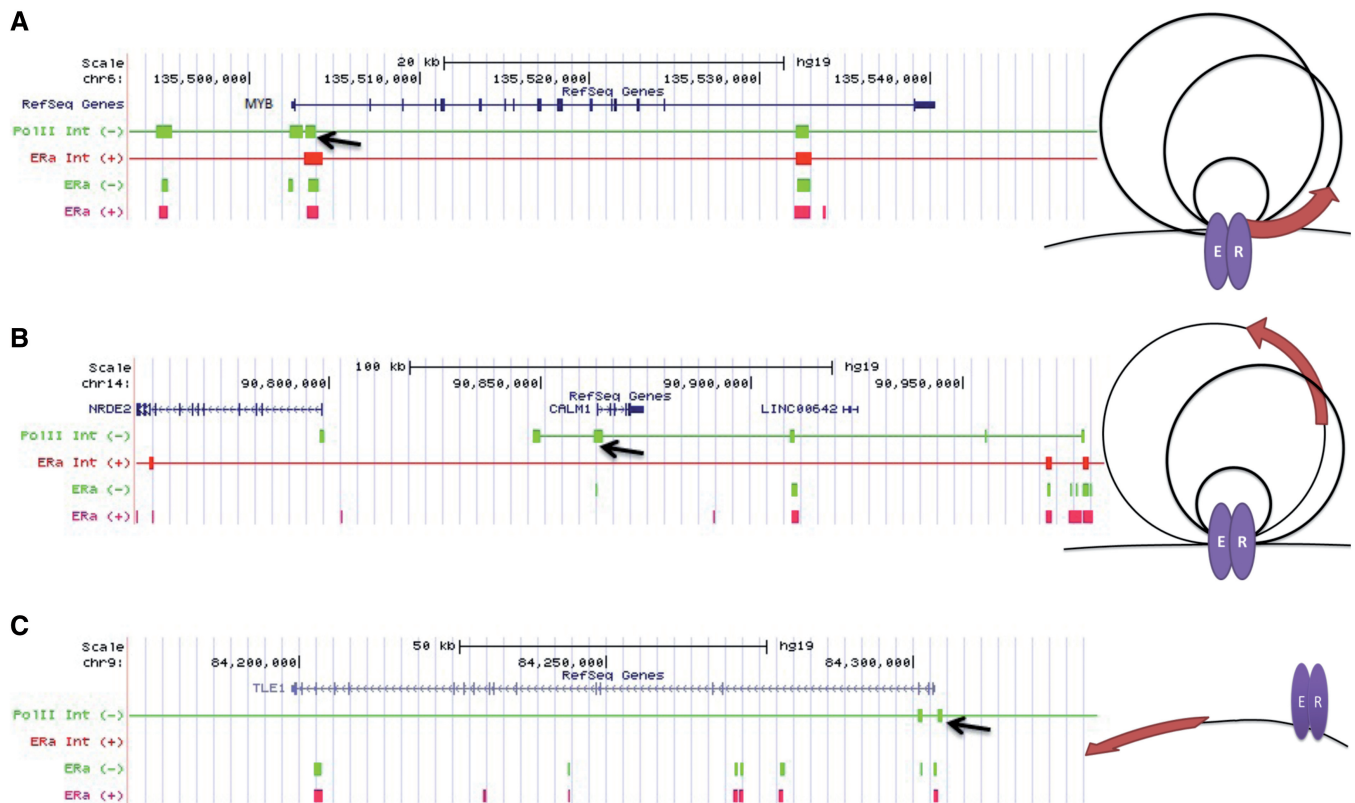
A

Scale 20 kb hg19
chr6: 135,500,000| 135,510,000| 135,520,000| 135,530,000| 135,540,000|
RefSeq Genes MYB RefSeq Genes
PolII Int (-)
ERa Int (+)
ERa (-)
ERa (+)

E R

B

Scale 100 kb hg19
chr14: 90,800,000| 90,850,000| 90,900,000| 90,950,000|
RefSeq Genes
NRDE2 CALM1 LINC00642
PolII Int (-)
ERa Int (+)
ERa (-)
ERa (+)

E R

C

Scale 50 kb hg19
chr9: 84,200,000| 84,250,000| 84,300,000|
RefSeq Genes
TLE1
PolII Int (-)
ERa Int (+)
ERa (-)
ERa (+)

E R